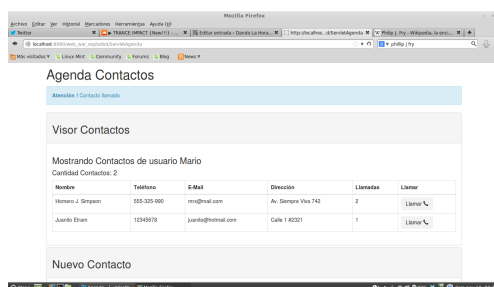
Mozilla Firefox

Archivo Editar Ver Historial Marcadores Herramientas Ayuda

Twitter | TRANCE IMPACT (Now!!!) - ... | Editar entrada ‹ Dando La Hora... | http://localho...d/ServletAgenda | Philip J. Fry - Wikipedia, la enci...

localhost:8080/web_ear_seplodd/ServletAgenda

phillip j fry

Más visitados | Linux Mint | Community | Forums | Blog | News

Agenda Contactos

Atención ! Contacto llamado

Visor Contactos

Mostrando Contactos de usuario Mario

Cantidad Contactos: 2

| Nombre | Teléfono | E-Mail | Dirección | Llamadas | Llamar |
|---|---|---|---|---|---|
| Homero J. Simpson | 555-325-890 | mrx@mail.com | Av. Siempre Viva 742 | 2 | Llamar |
| Juanito Efrum | 12345678 | juanito@hotmail.com | Calle 1 #2321 | 1 | Llamar |

Nuevo Contacto